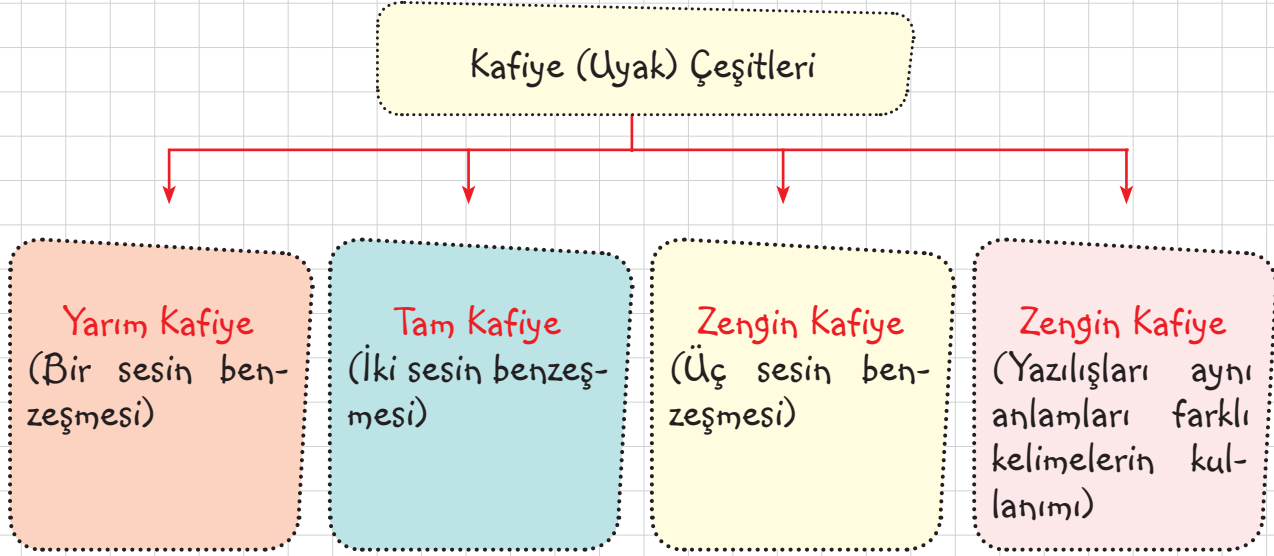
Kafiye (Uyak) Çeşitleri

Yarım Kafiye
(Bir sesin benzeşmesi)

Tam Kafiye
(İki sesin benzeşmesi)

Zengin Kafiye
(Üç sesin benzeşmesi)

Zengin Kafiye
(Yazılışları aynı anlamları farklı kelimelerin kullanımı)